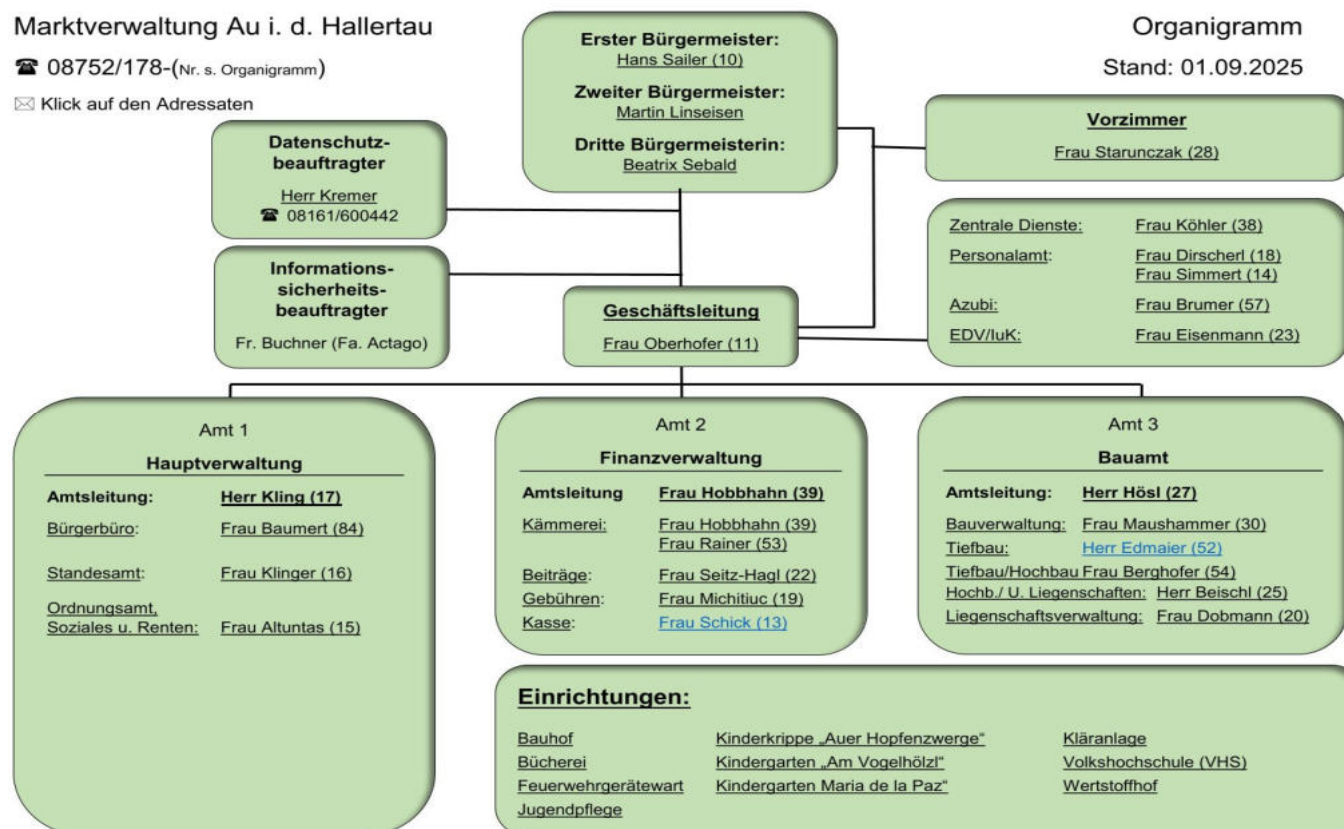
Marktverwaltung Au i. d. Hallertau

☎ 08752/178-(Nr. s. Organigramm)

✉ Klick auf den Adressaten

Erster Bürgermeister:
Hans Sailer (10)
Zweiter Bürgermeister:
Martin Linseisen
Dritte Bürgermeisterin:
Beatrix Sebald

Organigramm
Stand: 01.09.2025

Datenschutzbeauftragter
Herr Kremer
☎ 08161/600442

Vorzimmer
Frau Starunczak (28)

Informationssicherheitsbeauftragter
Fr. Buchner (Fa. Actago)

Geschäftsleitung
Frau Oberhofer (11)

Zentrale Dienste: Frau Köhler (38)
Personalamt: Frau Dirscherl (18)
Frau Simmert (14)
Azubi: Frau Brumer (57)
EDV/IuK: Frau Eisenmann (23)

Amt 1
Hauptverwaltung
Amtsleitung: Herr Kling (17)
Bürgerbüro: Frau Baumert (84)
Standesamt: Frau Klinger (16)
Ordnungsamt, Soziales u. Renten: Frau Altuntas (15)

Amt 2
Finanzverwaltung
Amtsleitung Frau Hobbhahn (39)
Kämmerei: Frau Hobbhahn (39)
Frau Rainer (53)
Beiträge: Frau Seitz-Hagl (22)
Gebühren: Frau Michitiuc (19)
Kasse: Frau Schick (13)

Amt 3
Bauamt
Amtsleitung: Herr Hösl (27)
Bauverwaltung: Frau Maushammer (30)
Tiefbau: Herr Edmaier (52)
Tiefbau/Hochbau Frau Berghofer (54)
Hochb./ U. Liegenschaften: Herr Beischl (25)
Liegenschaftsverwaltung: Frau Dobmann (20)

Einrichtungen:
Bauhof
Bücherei
Feuerwehrgerätewart
Jugendpflege
Kinderkrippe „Auer Hopfenzwerge“
Kindergarten „Am Vogelhölzl“
Kindergarten Maria de la Paz“
Kläranlage
Volkshochschule (VHS)
Wertstoffhof